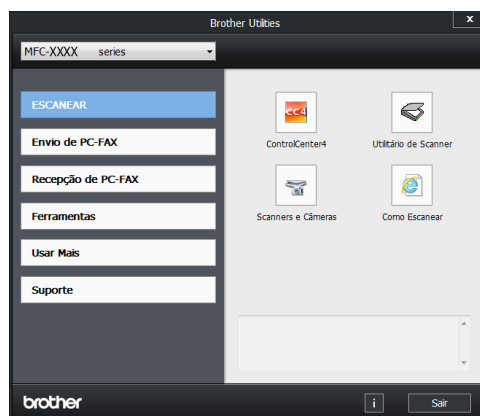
Brother Utilities

x

MFC-XXXX series

ESCANEAR

Envio de PC-FAX

Recepção de PC-FAX

Ferramentas

Usar Mais

Suporte

CC4

ControlCenter4

Utilitário de Scanner

Scanners e Câmeras

Como Escanear

brother

i

Sair